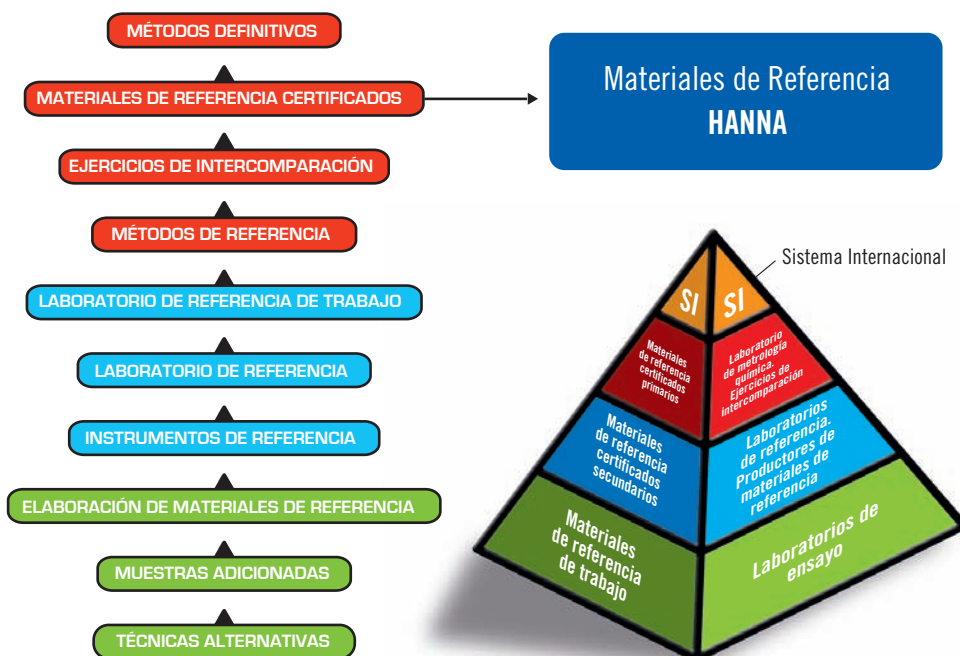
MÉTODOS DEFINITIVOS

MATERIALES DE REFERENCIA CERTIFICADOS

EJERCICIOS DE INTERCOMPARACIÓN

MÉTODOS DE REFERENCIA

LABORATORIO DE REFERENCIA DE TRABAJO

LABORATORIO DE REFERENCIA

INSTRUMENTOS DE REFERENCIA

ELABORACIÓN DE MATERIALES DE REFERENCIA

MUESTRAS ADICIONADAS

TÉCNICAS ALTERNATIVAS

Materiales de Referencia
HANNA

Sistema Internacional

SI

SI

Materiales de referencia certificados primarios

Laboratorio de metrología química. Ejercicios de intercomparación

Materiales de referencia certificados secundarios

Laboratorios de referencia. Productores de materiales de referencia

Materiales de referencia de trabajo

Laboratorios de ensayo